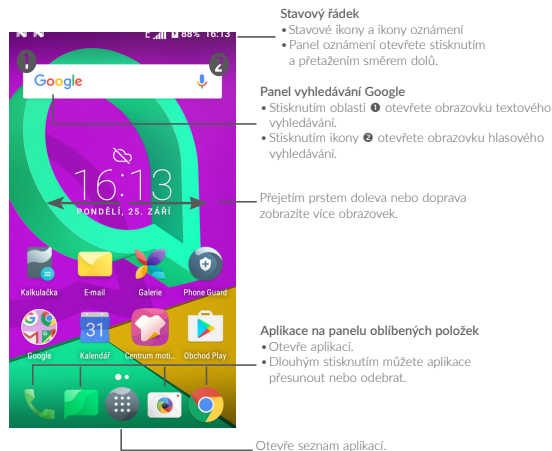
88% 16:13

1

2

Google

16:13

PONDĚLÍ, 25. ZÁŘÍ

Kalkulačka

E-mail

Galerie

Phone Guard

Google

31

Kalendář

Centrum moti...

Obchod Play

Stavový řádek
• Stavové ikony a ikony oznámení
• Panel oznámení otevřete stisknutím a přetažením směrem dolů.

Panel vyhledávání Google
• Stisknutím oblasti ❶ otevřete obrazovku textového vyhledávání.
• Stisknutím ikony ❷ otevřete obrazovku hlasového vyhledávání.

Přejetím prstem doleva nebo doprava zobrazíte více obrazovek.

Aplikace na panelu oblíbených položek
• Otevře aplikaci.
• Dlouhým stisknutím můžete aplikace přesunout nebo odebrat.

Otevře seznam aplikací.